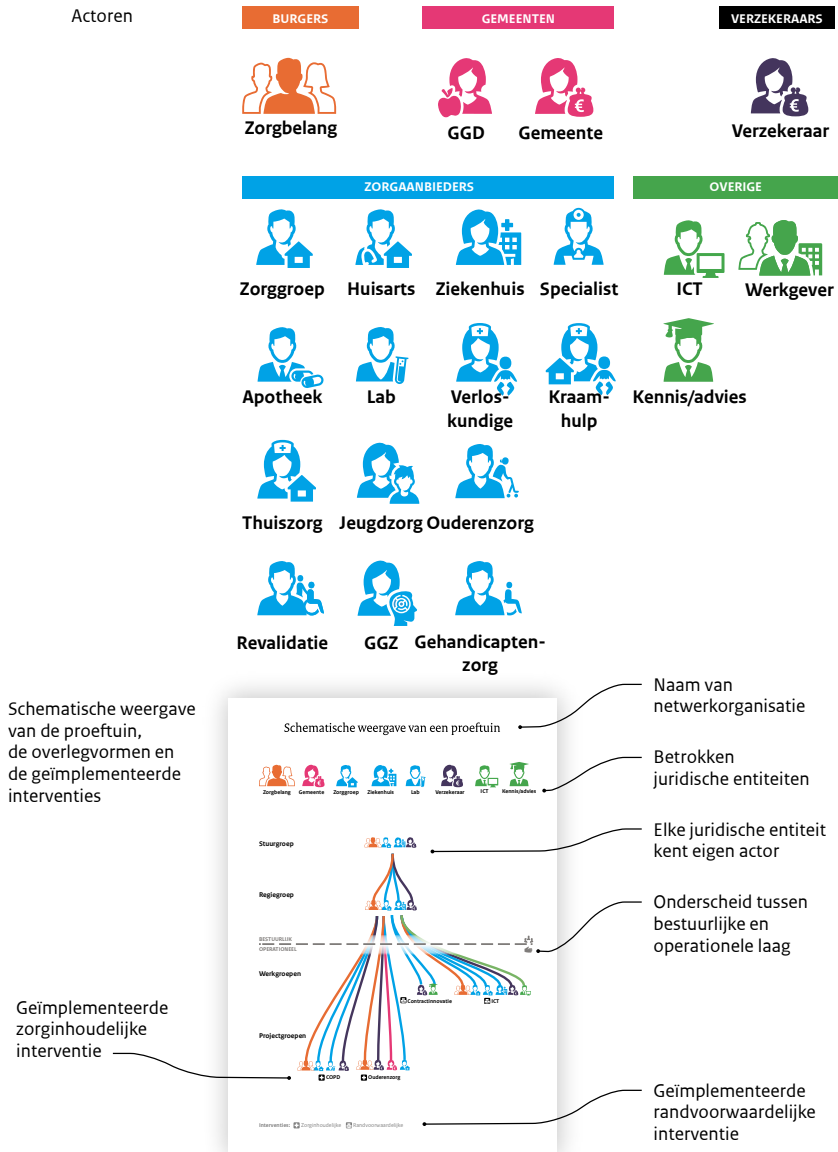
Actoren

BURGERS

Zorgbelang

GEMEENTEN

GGD

Gemeente

VERZEKERAARS

Verzekeraar

ZORGAANBIEDERS

Zorggroep

Huisarts

Ziekenhuis

Specialist

Apotheek

Lab

Verloskundige

Kraamhulp

Thuiszorg

Jeugdzorg

Ouderenzorg

Revalidatie

GGZ

Gehandicaptenzorg

OVERIGE

ICT

Werkgever

Kennis/advies

Schematische weergave van de proeftuin, de overlegvormen en de geïmplementeerde interventies

Schematische weergave van een proeftuin

Zorgbelang Gemeente Zorggroep Ziekenhuis Lab Verzekeraar ICT Kennis/advies

Stuurgroep

Regiegroep

BESTUURLIJK
OPERATIONEEL

Werkgroepen

Contractinnovatie

ICT

Projectgroepen

COPD

Ouderenzorg

Interventie: Zorginhoudelijke Randvoorwaardelijke

Naam van netwerkorganisatie

Betrokken juridische entiteiten

Elke juridische entiteit kent eigen actor

Onderscheid tussen bestuurlijke en operationele laag

Geïmplementeerde zorginhoudelijke interventie

Geïmplementeerde randvoorwaardelijke interventie